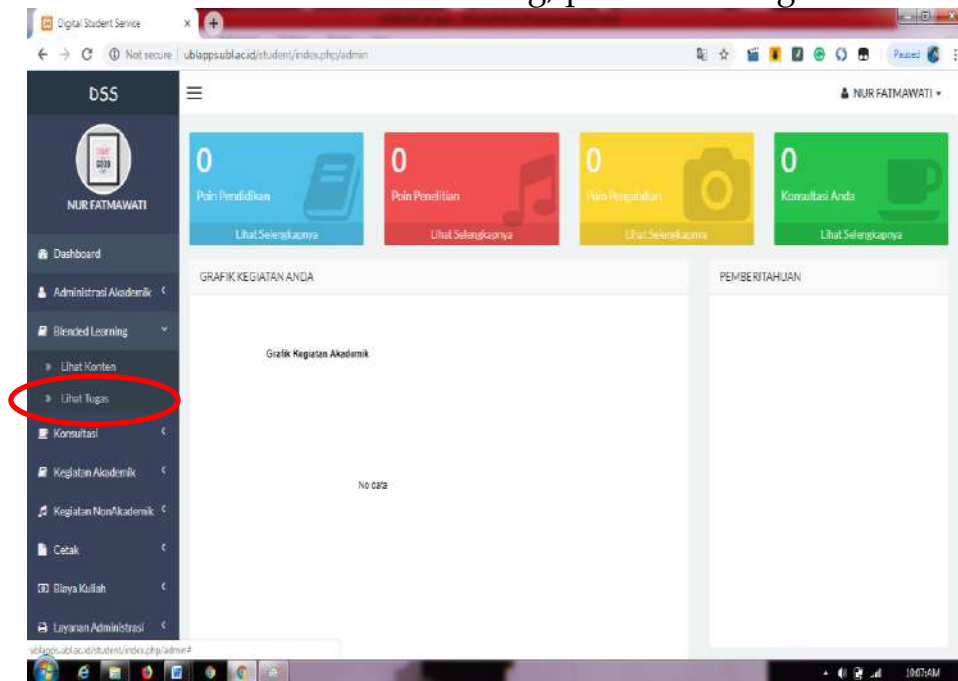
Digital Student Service

Not secure | ublapps.ubl.ac.id/student/index.php/admin

Paused

DSS

NUR FATMAWATI

NUR FATMAWATI

Dashboard

Administrasi Akademik

Blended Learning

Lihat Konten

Lihat Tugas

Konsultasi

Kegiatan Akademik

Kegiatan NonAkademik

Cetak

Biaya Kuliah

Layanan Administrasi

0
Poin Pendidikan
Lihat Selengkapnya

0
Poin Penelitian
Lihat Selengkapnya

0
Poin Pengabdian
Lihat Selengkapnya

0
Konsultasi Anda
Lihat Selengkapnya

GRAFIK KEGIATAN ANDA

Grafik Kegiatan Akademik

No data

PEMBERITAHUAN

ublapps.ubl.ac.id/student/index.php/admin#

10:07 AM